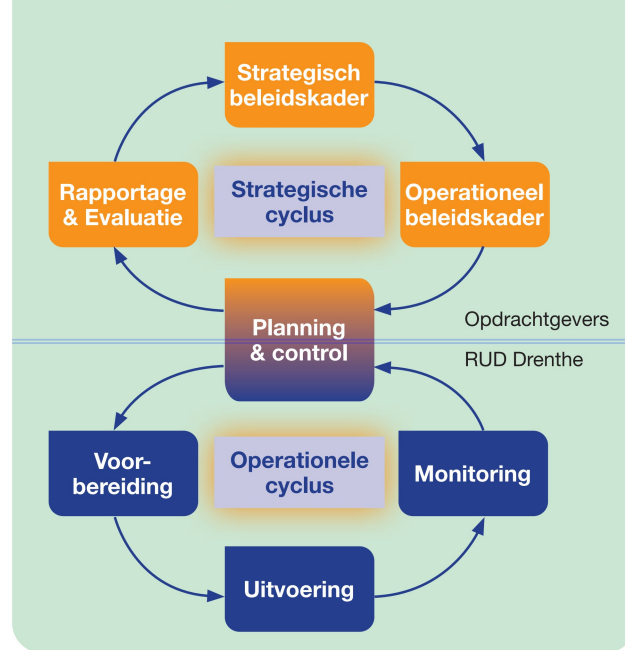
Strategisch beleidskader

Rapportage & Evaluatie

Strategische cyclus

Operationeel beleidskader

Planning & control

Opdrachtgevers

RUD Drenthe

Voor-bereiding

Operationele cyclus

Monitoring

Uitvoering